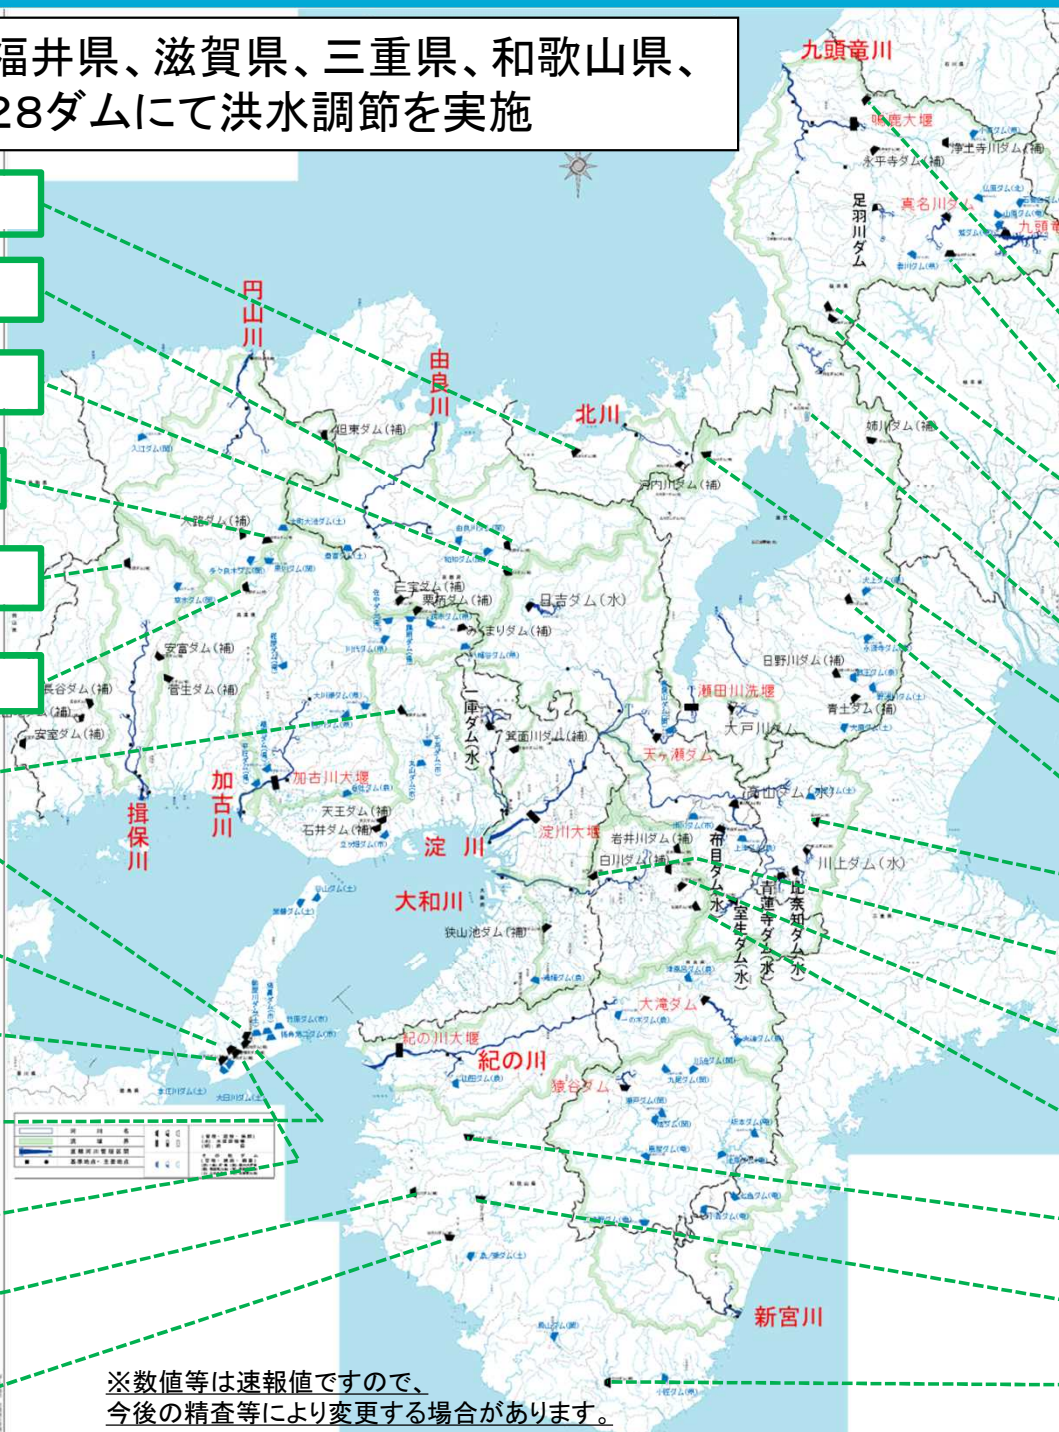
福井県、滋賀県、三重県、和歌山県、
28ダムにて洪水調節を実施

九頭竜川
鳴鹿大堰
浄土寺川ダム(補)
永平寺ダム(補)
足羽川ダム
真名川ダム
九頭竜
円山川
由良川
北川
但東ダム(補)
姉川ダム(補)
河内川ダム(補)
大路ダム(補)
三宝ダム(補)
要柄ダム(補)
日吉ダム(水)
みくまりダム(補)
安富ダム(補)
菅生ダム(補)
長谷ダム(補)
(補)
安室ダム(補)
日野川ダム(補)
瀬田川洗堰
青土ダム(補)
大戸川ダム
一庫ダム(水)
箕面川ダム(補)
天ヶ瀬ダム
加古川
加古川大堰
揖保川
天王ダム(補)
石井ダム(補)
淀川
淀川大堰
布目ダム(水)
比奈知ダム(水)
青蓮寺ダム(水)
室生ダム(水)
高山ダム(水)
若井川ダム(補)
白川ダム(補)
川上ダム(水)
大和川
狭山池ダム(補)
大滝ダム
紀の川大堰
紀の川
猿谷ダム
新宮川
※数値等は速報値ですので、
今後の精査等により変更する場合があります。